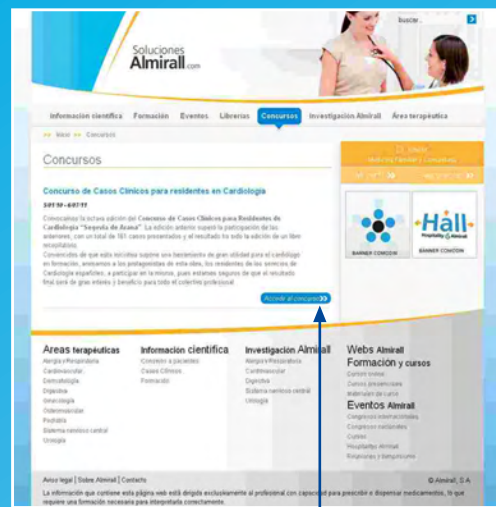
Soluciones Almirall.com

buscar

Información científica | Formación | Eventos | Librerías | Concursos | Investigación Almirall | Área terapéutica

Inicio >> Concursos

Concursos

Concurso de Casos Clínicos para residentes en Cardiología

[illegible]

Convocamos la octava edición del Concurso de Casos Clínicos para Residentes de Cardiología "Segovia de Arana". La edición anterior superó la participación de las anteriores, con un total de 161 casos presentados y el resultado ha sido la edición de un libro recopilatorio.

Convencidos de que esta iniciativa supone una herramienta de gran utilidad para el cardiólogo en formación, animamos a los protagonistas de esta idea, los residentes de los servicios de Cardiología españoles, a participar en la misma, pues estamos seguros de que el resultado final será de gran interés y beneficio para todo el colectivo profesional.

Acceder al concurso >>

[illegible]

Hall

BANNER CONCEDE

BANNER CONCEDE

Areas terapéuticas
Alergia y Respiratoria
Cardiovascular
Dermatología
Digestiva
Ginecología
Osteomuscular
Psiquiatría
Sistema nervioso central
Urología

Información científica
Conocer a pacientes
Casos Clínicos
Formación

Investigación Almirall
Alergia y Respiratoria
Cardiovascular
Digestiva
Sistema nervioso central
Urología

Webs Almirall

Formación y cursos
Cursos online
Cursos presenciales
Materiales de curso

Eventos Almirall
Congresos internacionales
Congresos nacionales
Cursos
Hospitales Almirall
Reuniones y Simposiums

Aviso legal | Sobre Almirall | Contacto

© Almirall, S.A.

La información que contiene esta página web está dirigida exclusivamente al profesional con capacidad para prescribir o dispensar medicamentos, lo que requiere una formación necesaria para interpretarla correctamente.